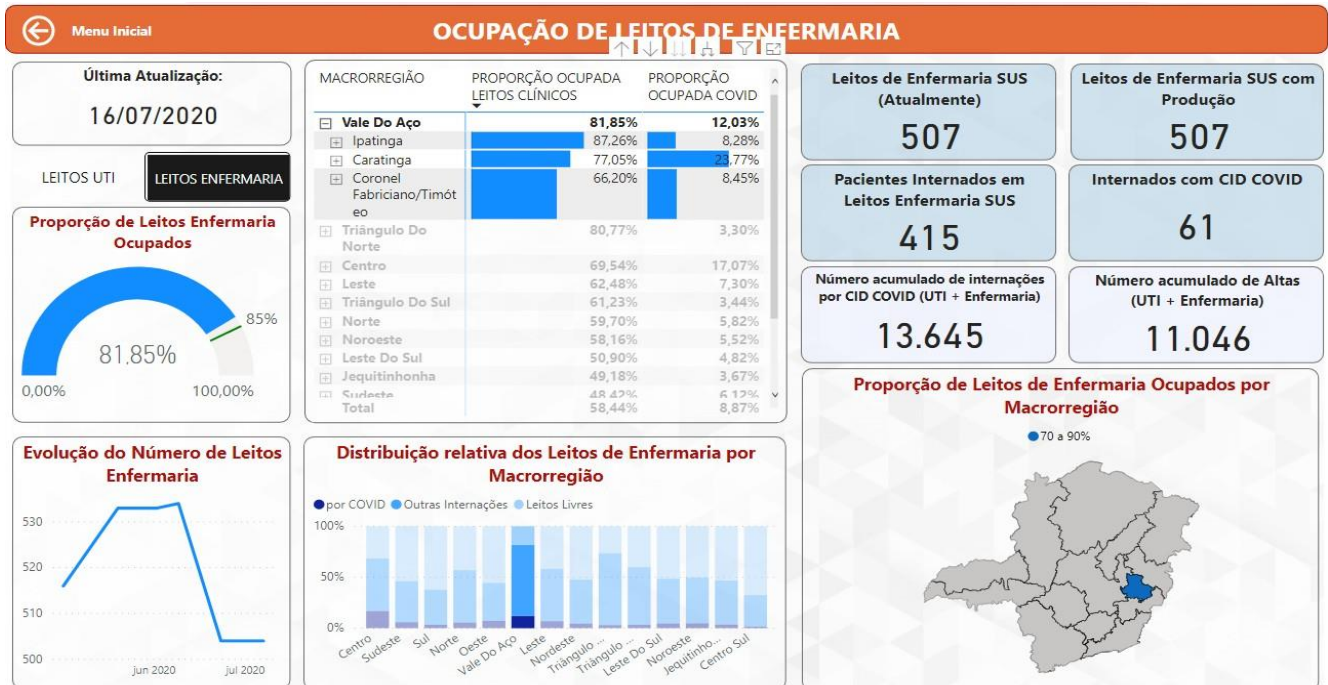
Menu Inicial

OCUPAÇÃO DE LEITOS DE ENFERMARIA

Última Atualização:
16/07/2020

LEITOS UTI
LEITOS ENFERMARIA

Proporção de Leitos Enfermaria Ocupados

85%
81,85%
0,00%
100,00%

| MACRORREGIÃO | PROPORÇÃO OCUPADA LEITOS CLÍNICOS | PROPORÇÃO OCUPADA COVID |
|---|---|---|
| Vale Do Aço | 81,85% | 12,03% |
| Ipatinga | 87,26% | 8,28% |
| Caratinga | 77,05% | 23,77% |
| Coronel Fabriciano/Timóteo | 66,20% | 8,45% |
| Triângulo Do Norte | 80,77% | 3,30% |
| Centro | 69,54% | 17,07% |
| Leste | 62,48% | 7,30% |
| Triângulo Do Sul | 61,23% | 3,44% |
| Norte | 59,70% | 5,82% |
| Noroeste | 58,16% | 5,52% |
| Leste Do Sul | 50,90% | 4,82% |
| Jequitinhonha | 49,18% | 3,67% |
| Sudeste | 48,42% | 6,12% |
| Total | 58,44% | 8,87% |

Leitos de Enfermaria SUS (Atualmente)
507

Leitos de Enfermaria SUS com Produção
507

Pacientes Internados em Leitos Enfermaria SUS
415

Internados com CID COVID
61

Número acumulado de internações por CID COVID (UTI + Enfermaria)
13.645

Número acumulado de Altas (UTI + Enfermaria)
11.046

Evolução do Número de Leitos Enfermaria

530
520
510
500
jun 2020
jul 2020

Distribuição relativa dos Leitos de Enfermaria por Macrorregião

por COVID
Outras Internações
Leitos Livres

100%
50%
0%

Centro
Sudeste
Sul
Norte
Oeste
Vale Do Aço
Leste
Nordeste
Triângulo ...
Triângulo ...
Leste Do Sul
Noroeste
Jequitinho...
Centro Sul

Proporção de Leitos de Enfermaria Ocupados por Macrorregião

70 a 90%